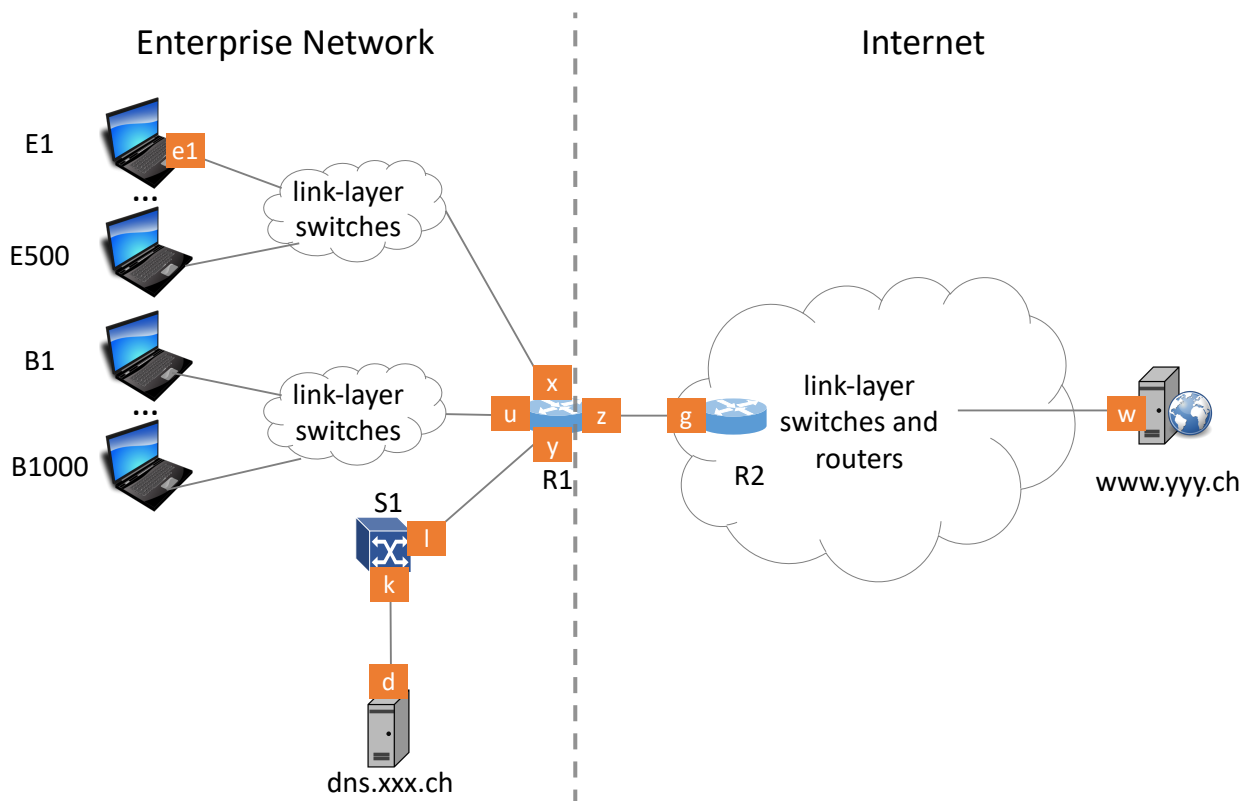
Enterprise Network

Internet

E1

e1

...

E500

link-layer switches

B1

...

B1000

link-layer switches

x

u

z

y

R1

S1

l

k

d

dns.xxx.ch

g

R2

link-layer switches and routers

w

www.yyy.ch